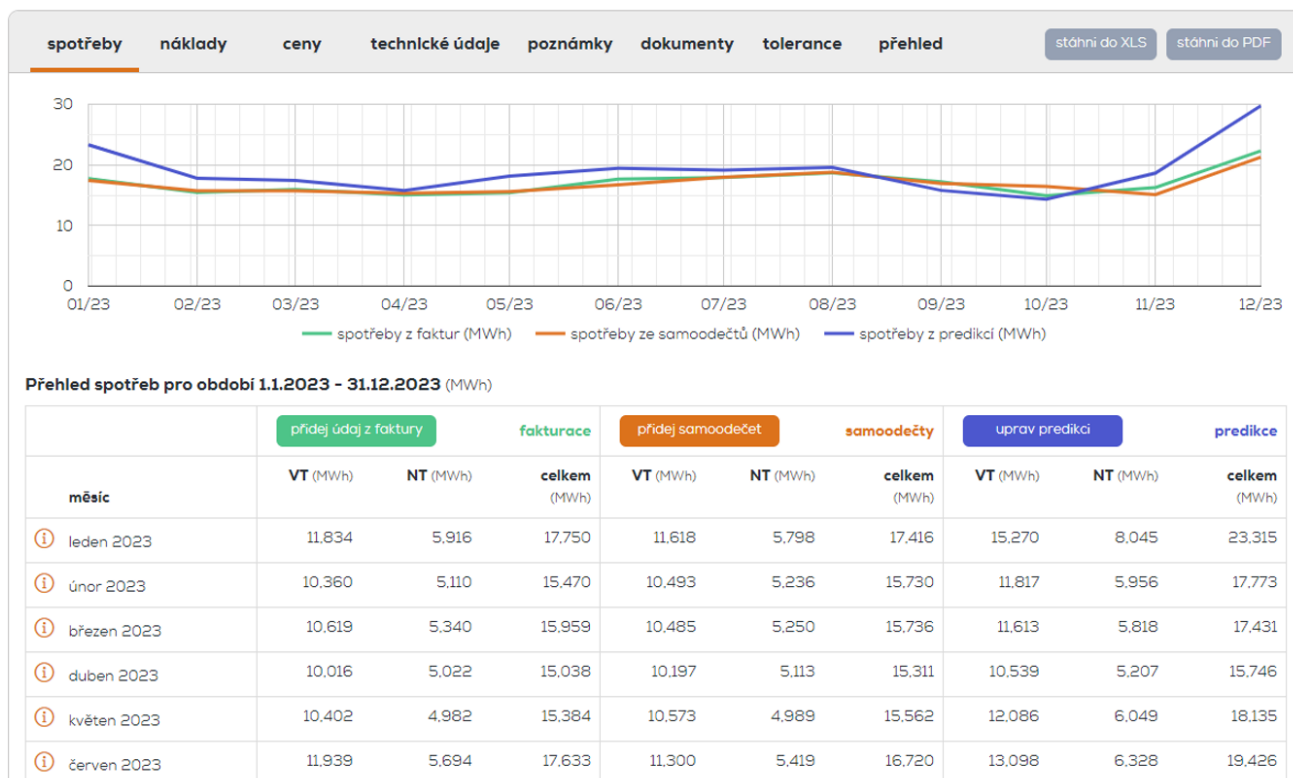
spotřeby náklady ceny technické údaje poznámky dokumenty tolerance přehled

stáhni do XLS stáhni do PDF

30
20
10
0
01/23 02/23 03/23 04/23 05/23 06/23 07/23 08/23 09/23 10/23 11/23 12/23

spotřeby z faktur (MWh) spotřeby ze samoodečtů (MWh) spotřeby z predikcí (MWh)

Přehled spotřeb pro období 1.1.2023 - 31.12.2023 (MWh)

| | přidej údaj z faktury | | fakturace | přidej samoodečet | | samoodečty | uprav predikci | | predikce |
|---|---|---|---|---|---|---|---|---|---|
| měsíc | VT (MWh) | NT (MWh) | celkem (MWh) | VT (MWh) | NT (MWh) | celkem (MWh) | VT (MWh) | NT (MWh) | celkem (MWh) |
| leden 2023 | 11,834 | 5,916 | 17,750 | 11,618 | 5,798 | 17,416 | 15,270 | 8,045 | 23,315 |
| únor 2023 | 10,360 | 5,110 | 15,470 | 10,493 | 5,236 | 15,730 | 11,817 | 5,956 | 17,773 |
| březen 2023 | 10,619 | 5,340 | 15,959 | 10,485 | 5,250 | 15,736 | 11,613 | 5,818 | 17,431 |
| duben 2023 | 10,016 | 5,022 | 15,038 | 10,197 | 5,113 | 15,311 | 10,539 | 5,207 | 15,746 |
| květen 2023 | 10,402 | 4,982 | 15,384 | 10,573 | 4,989 | 15,562 | 12,086 | 6,049 | 18,135 |
| červen 2023 | 11,939 | 5,694 | 17,633 | 11,300 | 5,419 | 16,720 | 13,098 | 6,328 | 19,426 |